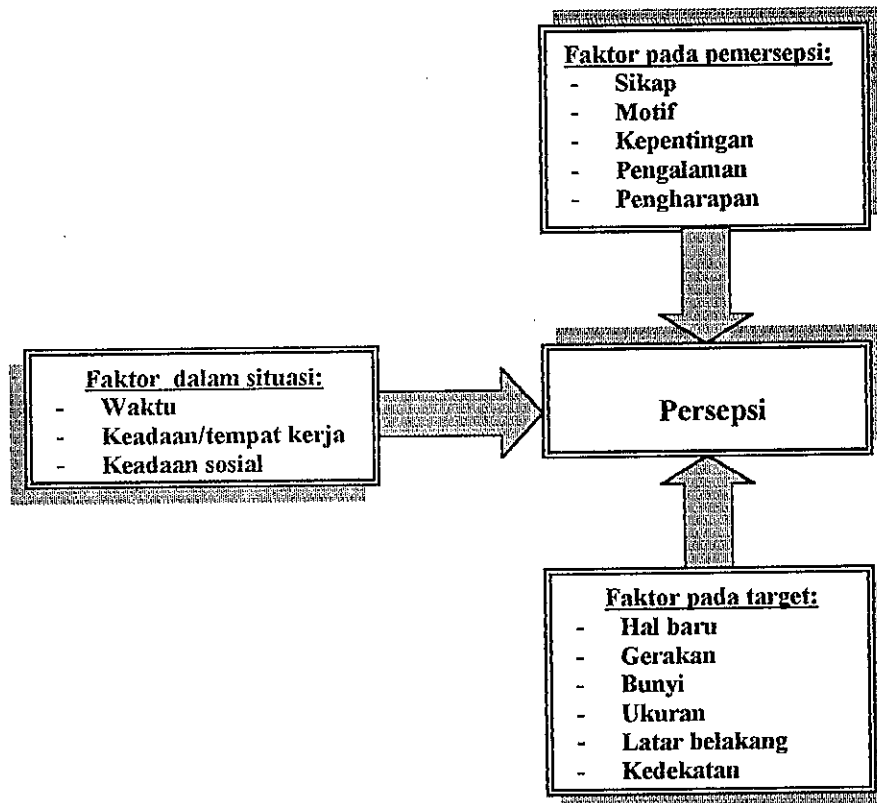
Faktor pada pemersepsi:
- Sikap
- Motif
- Kepentingan
- Pengalaman
- Pengharapan

Faktor dalam situasi:
- Waktu
- Keadaan/tempat kerja
- Keadaan sosial

Persepsi

Faktor pada target:
- Hal baru
- Gerakan
- Bunyi
- Ukuran
- Latar belakang
- Kedekatan